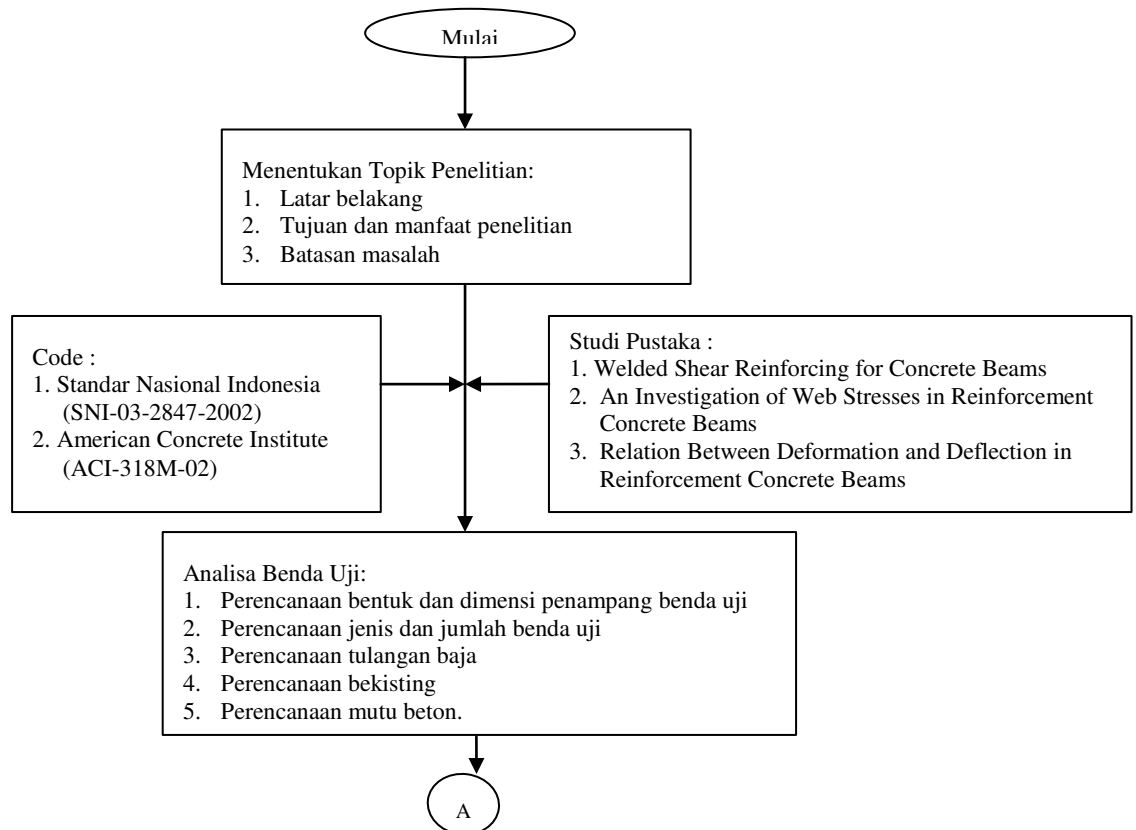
Mulai

Menentukan Topik Penelitian:
1. Latar belakang
2. Tujuan dan manfaat penelitian
3. Batasan masalah

Code :
1. Standar Nasional Indonesia (SNI-03-2847-2002)
2. American Concrete Institute (ACI-318M-02)

Studi Pustaka :
1. Welded Shear Reinforcing for Concrete Beams
2. An Investigation of Web Stresses in Reinforcement Concrete Beams
3. Relation Between Deformation and Deflection in Reinforcement Concrete Beams

Analisa Benda Uji:
1. Perencanaan bentuk dan dimensi penampang benda uji
2. Perencanaan jenis dan jumlah benda uji
3. Perencanaan tulangan baja
4. Perencanaan bekisting
5. Perencanaan mutu beton.

A